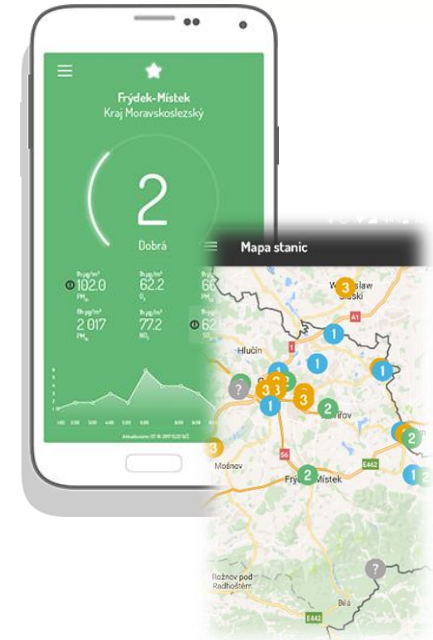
Frýdek-Místek
Kraj Moravskoslezský

2
Dobrá

µg/m³
102.0
PM₁₀

µg/m³
62.2
O₃

µg/m³
2 017
PM₂.₅

µg/m³
77.2
NO₂

Mapa stanic

3
Wodzisław Śląski
1
1
Hlučín
1
1
3
3
3
1
1
3
1
2
2
?
1
2
2
Havířov
Mošnov
Frýdek-Místek
2
E442
1
?
Rožnov pod Radhoštěm
E442
Bílá